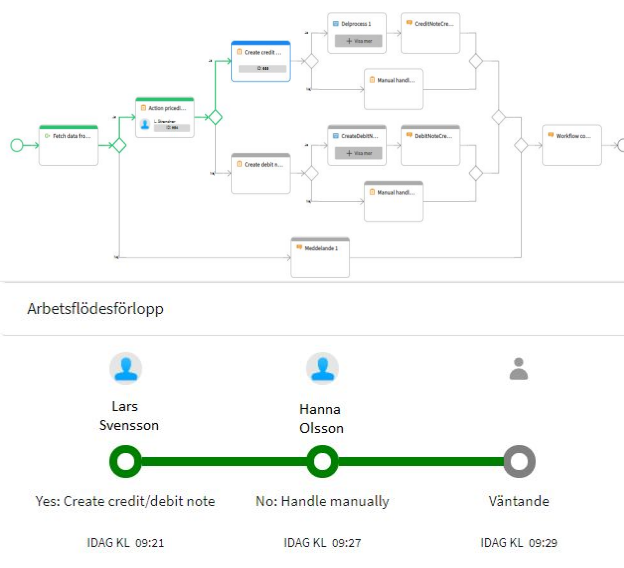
Fetch data fro...

Action pricedi...

L. Svensson

Create credit ...

Create debit n...

Delprocess 1

+ Visa mer

CreditNoteCre...

Manual handl...

CreateDebitN...

+ Visa mer

DebitNoteCre...

Manual handl...

Meddelande 1

Workflow co...

Arbetsflödesförlopp

Lars Svensson

Hanna Olsson

Yes: Create credit/debit note

No: Handle manually

Väntande

IDAG KL 09:21

IDAG KL 09:27

IDAG KL 09:29